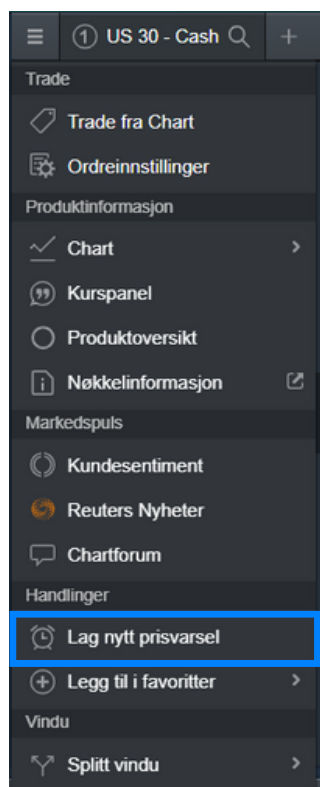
1 US 30 - Cash

Trade

Trade fra Chart

Ordreinnstillinger

Produktinformasjon

Chart

Kurspanel

Produktoversikt

Nøkkelinformasjon

Markedspuls

Kundesentiment

Reuters Nyheter

Chartforum

Handlinger

Lag nytt prisvarsel

Legg til i favoritter

Vindu

Splitt vindu